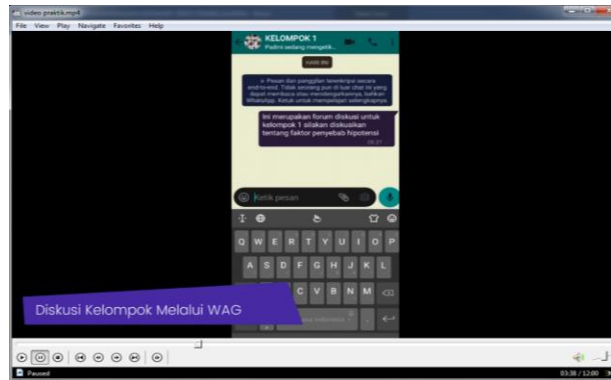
video praktik.mp4

File View Play Navigate Favorites Help

KELOMPOK 1
Padmi sedang mengetik...

HARI INI

Pesan dan panggilan terenkripsi secara end-to-end. Tidak seorang pun di luar chat ini yang dapat membaca atau mendengarkannya, bahkan WhatsApp. Ketuk untuk mempelajari selengkapnya.

Ini merupakan forum diskusi untuk kelompok 1 silakan diskusikan tentang faktor penyebab hipotensi
09.27

Ketik pesan

Q W E R T Y U I O P
A S D F G H J K L
C V B N M

Indonesia

Diskusi Kelompok Melalui WAG

Paused

03:38 / 12:00